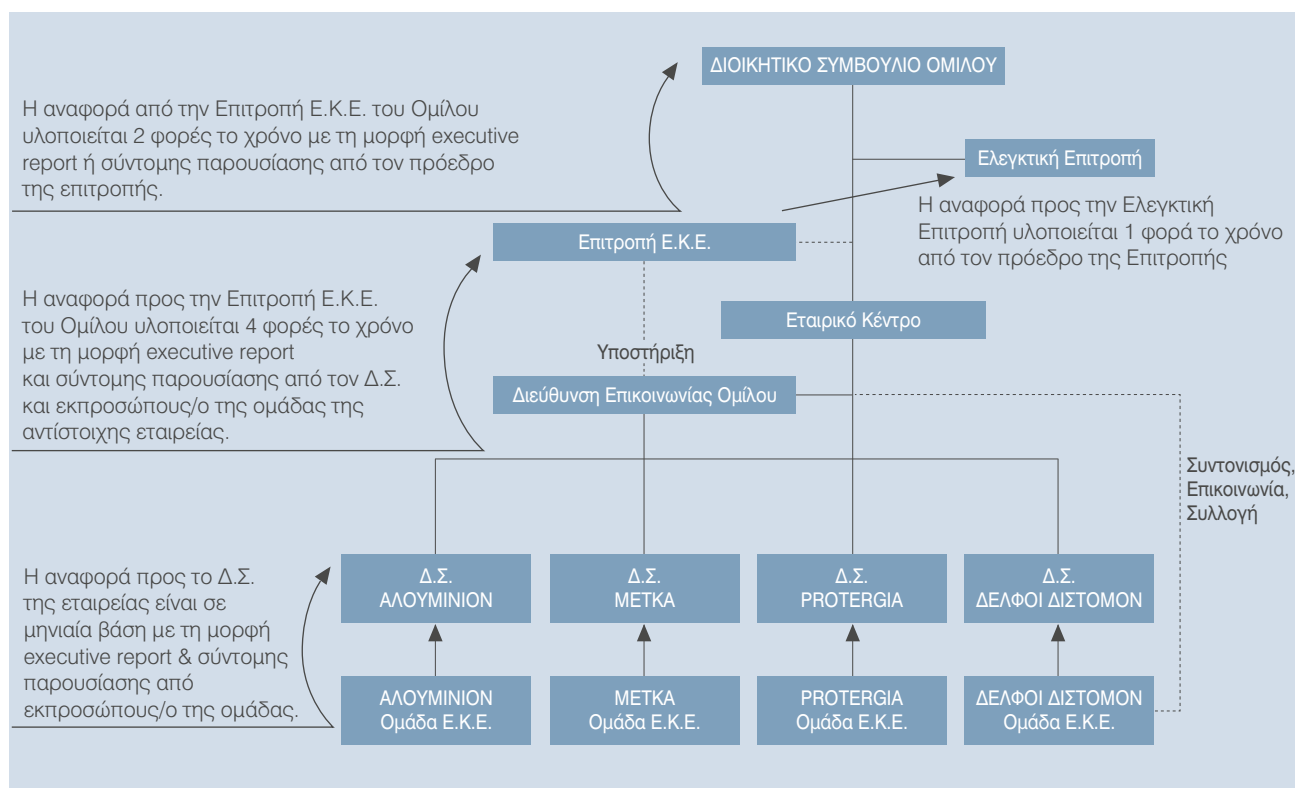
ΔΙΟΙΚΗΤΙΚΟ ΣΥΜΒΟΥΛΙΟ ΟΜΙΛΟΥ

Η αναφορά από την Επιτροπή Ε.Κ.Ε. του Ομίλου υλοποιείται 2 φορές το χρόνο με τη μορφή executive report ή σύντομης παρουσίασης από τον πρόεδρο της επιτροπής.

Ελεγκτική Επιτροπή

Η αναφορά προς την Ελεγκτική Επιτροπή υλοποιείται 1 φορά το χρόνο από τον πρόεδρο της Επιτροπής

Επιτροπή Ε.Κ.Ε.

Η αναφορά προς την Επιτροπή Ε.Κ.Ε. του Ομίλου υλοποιείται 4 φορές το χρόνο με τη μορφή executive report και σύντομης παρουσίασης από τον Δ.Σ. και εκπροσώπους/ο της ομάδας της αντίστοιχης εταιρείας.

Εταιρικό Κέντρο

Υποστήριξη

Διεύθυνση Επικοινωνίας Ομίλου

Συντονισμός, Επικοινωνία, Συλλογή

Η αναφορά προς το Δ.Σ. της εταιρείας είναι σε μηνιαία βάση με τη μορφή executive report & σύντομης παρουσίασης από εκπροσώπους/ο της ομάδας.

Δ.Σ. ΑΛΟΥΜΙΝΙΟΝ

Δ.Σ. ΜΕΤΚΑ

Δ.Σ. PROTERGIA

Δ.Σ. ΔΕΛΦΟΙ ΔΙΣΤΟΜΟΝ

ΑΛΟΥΜΙΝΙΟΝ Ομάδα Ε.Κ.Ε.

ΜΕΤΚΑ Ομάδα Ε.Κ.Ε.

PROTERGIA Ομάδα Ε.Κ.Ε.

ΔΕΛΦΟΙ ΔΙΣΤΟΜΟΝ Ομάδα Ε.Κ.Ε.